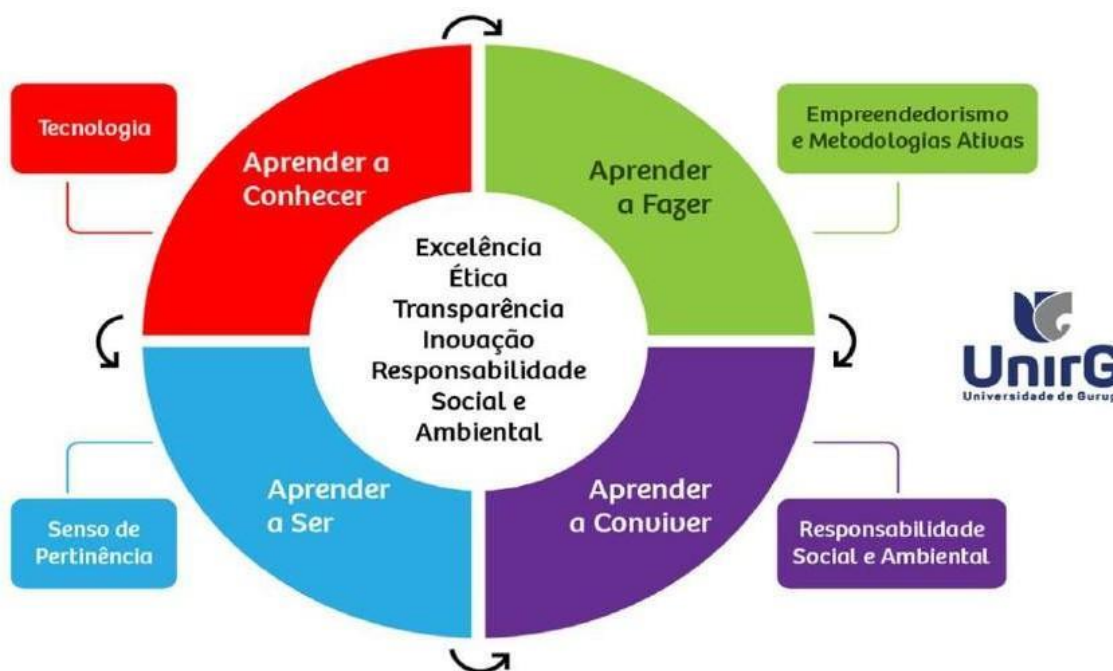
Tecnologia

Aprender a Conhecer

Aprender a Fazer

Empreendedorismo e Metodologias Ativas

Excelência
Ética
Transparência
Inovação
Responsabilidade Social e Ambiental

UnirG
Universidade de Gurup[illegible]

Aprender a Ser

Aprender a Conviver

Senso de Pertinência

Responsabilidade Social e Ambiental